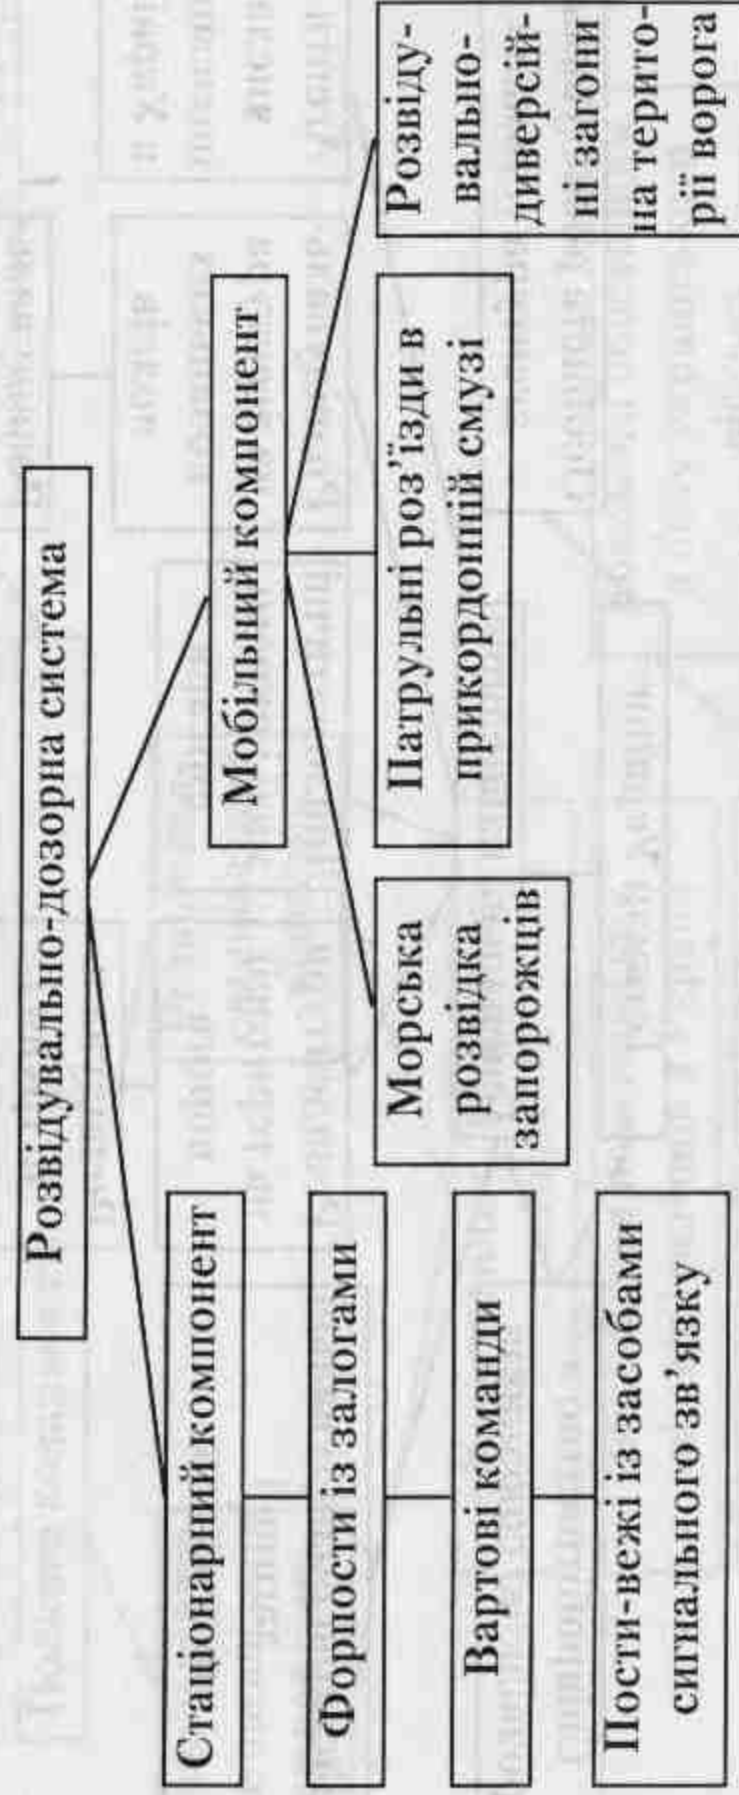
Розвідувально-дозорна система

Стаціонарний компонент

Форпости із залогами

Вартові команди

Пости-вежі із засобами сигнального зв'язку

Мобільний компонент

Морська розвідка запорожців

Патрульні роз'їзди в прикордонній смузі

Розвідувально-диверсійні загони на території ворога